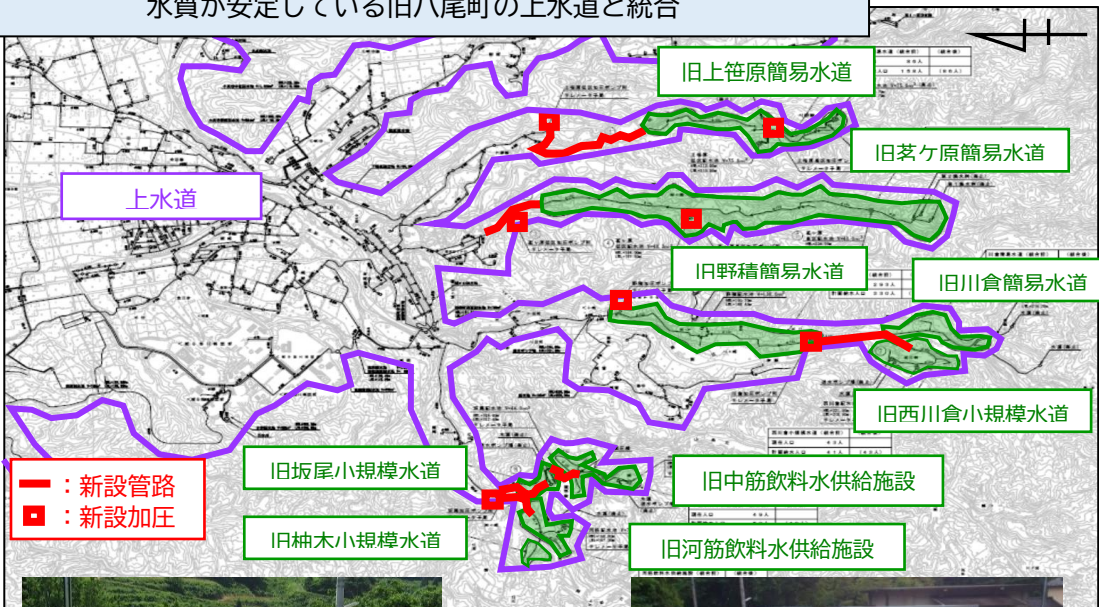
水質が安定している旧八尾町の上水道と統合

旧上笹原簡易水道

旧茗ケ原簡易水道

上水道

旧野積簡易水道

旧川倉簡易水道

旧西川倉小規模水道

旧坂尾小規模水道

旧中筋飲料水供給施設

：新設管路
：新設加圧

旧杣木小規模水道

旧河筋飲料水供給施設